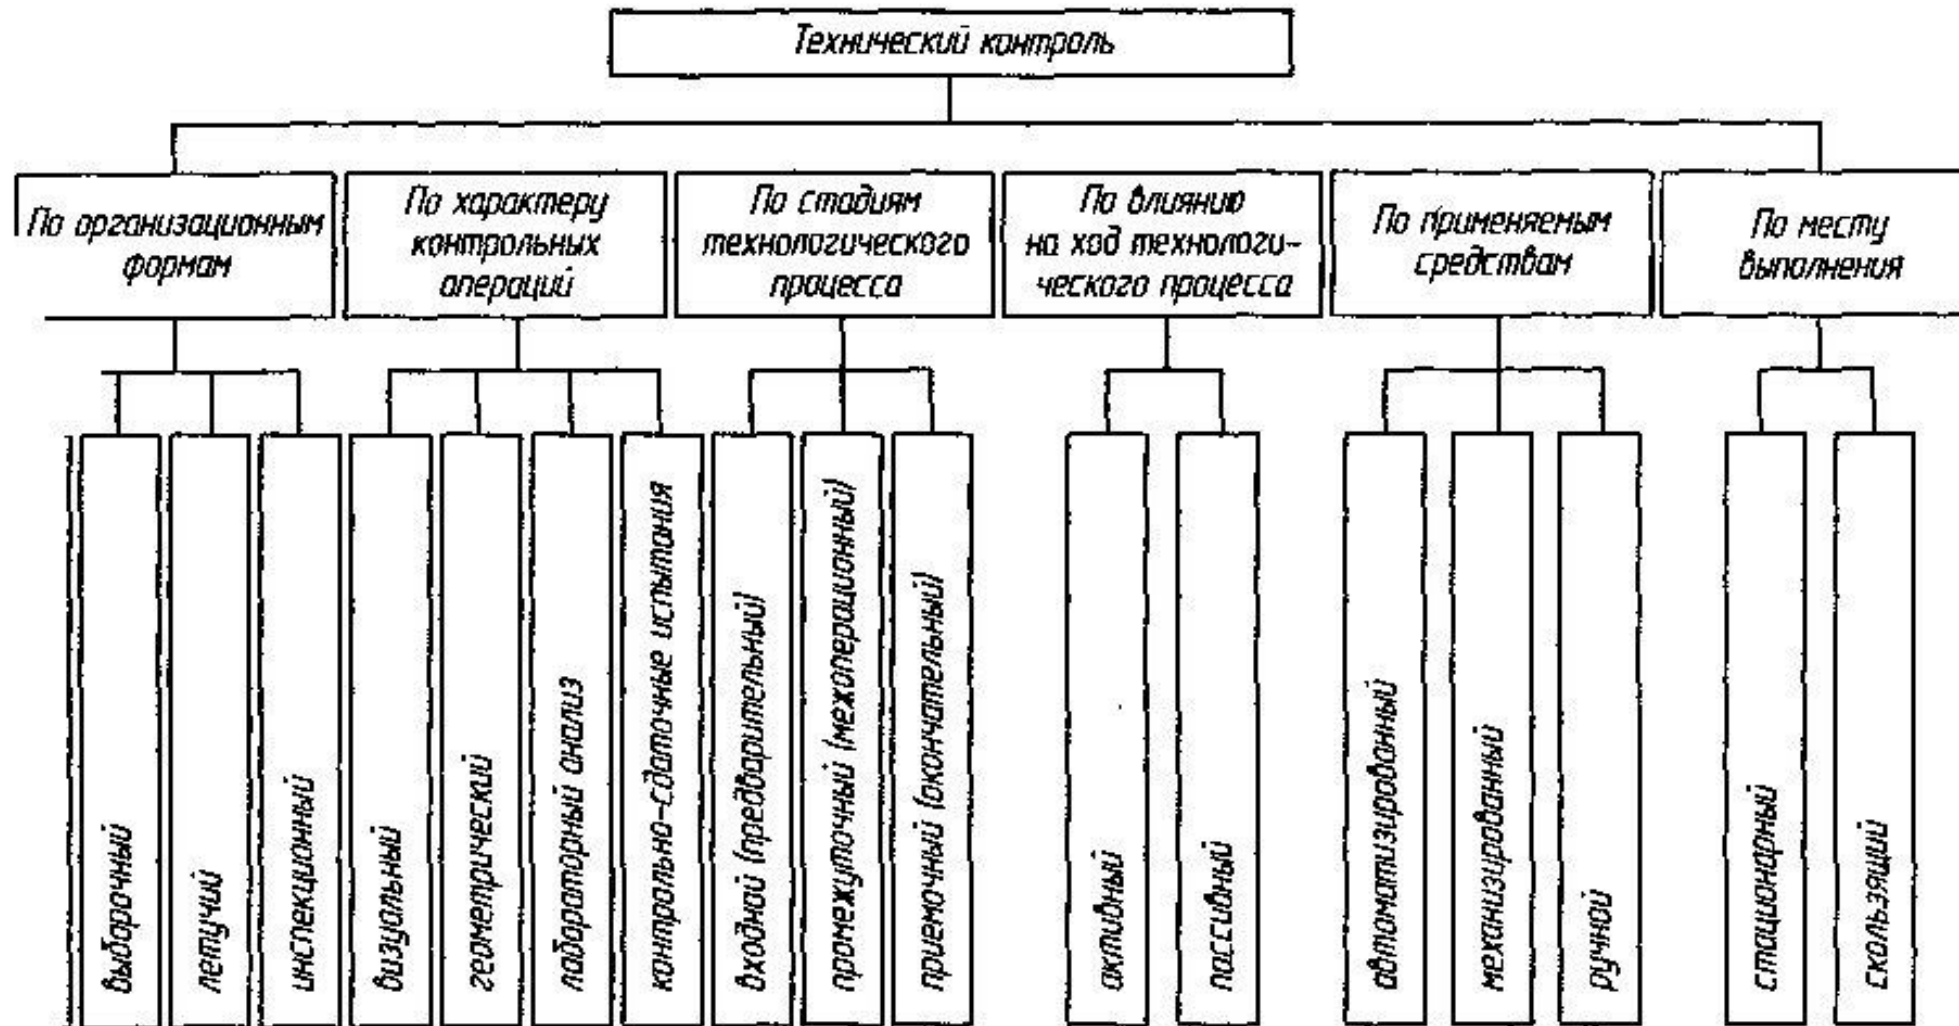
Технический контроль

По организационным формам

выборочный

летучий

инспекционный

По характеру контрольных операций

визуальный

геометрический

лабораторный анализ

контрольно-сдаточные испытания

По стадиям технологического процесса

входной (предварительный)

промежуточный (межоперационный)

приемочный (окончательный)

По влиянию на ход технологического процесса

активный

пассивный

По применяемым средствам

автоматизированный

механизированный

ручной

По месту выполнения

стационарный

скользящий